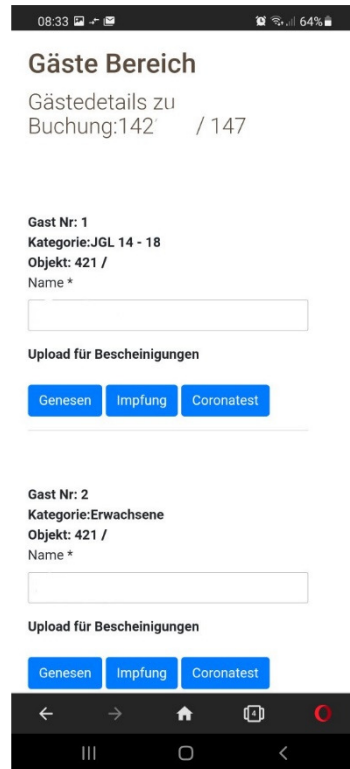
08:33 64%

Gäste Bereich

Gästedetails zu Buchung:142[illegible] / 147

Gast Nr: 1
Kategorie:JGL 14 - 18
Objekt: 421 /
Name *

Upload für Bescheinigungen

Genesen Impfung Coronatest

Gast Nr: 2
Kategorie:Erwachsene
Objekt: 421 /
Name *

Upload für Bescheinigungen

Genesen Impfung Coronatest

4